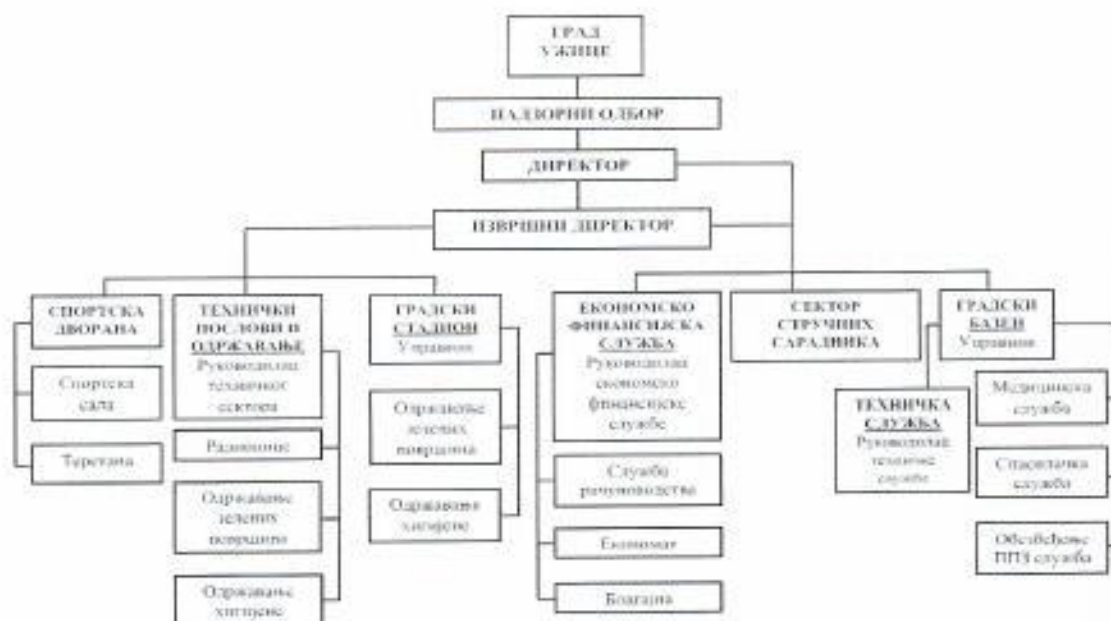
ГРАД УЖИЦЕ

НАДЗОРНИ ОДБОР

ДИРЕКТОР

ИЗВРШНИ ДИРЕКТОР

СПОРТСКА ДВОРАНА

Спортска сала

Теретана

ТЕХНИЧКИ ПОСЛОВИ И ОДРЖАВАЊЕ
Руководилац техничког сектора

Радионице

Одржавање зелених површина

Одржавање хигијене

ГРАДСКИ СТАДИОН
Управник

Одржавање зелених површина

Одржавање хигијене

ЕКОНОМСКО ФИНАНСИЈСКА СЛУЖБА
Руководилац економско финансијске службе

Служба рачуноводства

Економат

Благајна

СЕКТОР СТРУЧНИХ САРАДНИКА

ГРАДСКИ БАЗЕН
Управник

ТЕХНИЧКА СЛУЖБА
Руководилац техничке службе

Медицинска служба

Спасилачка служба

Обезбеђење ППЗ служба